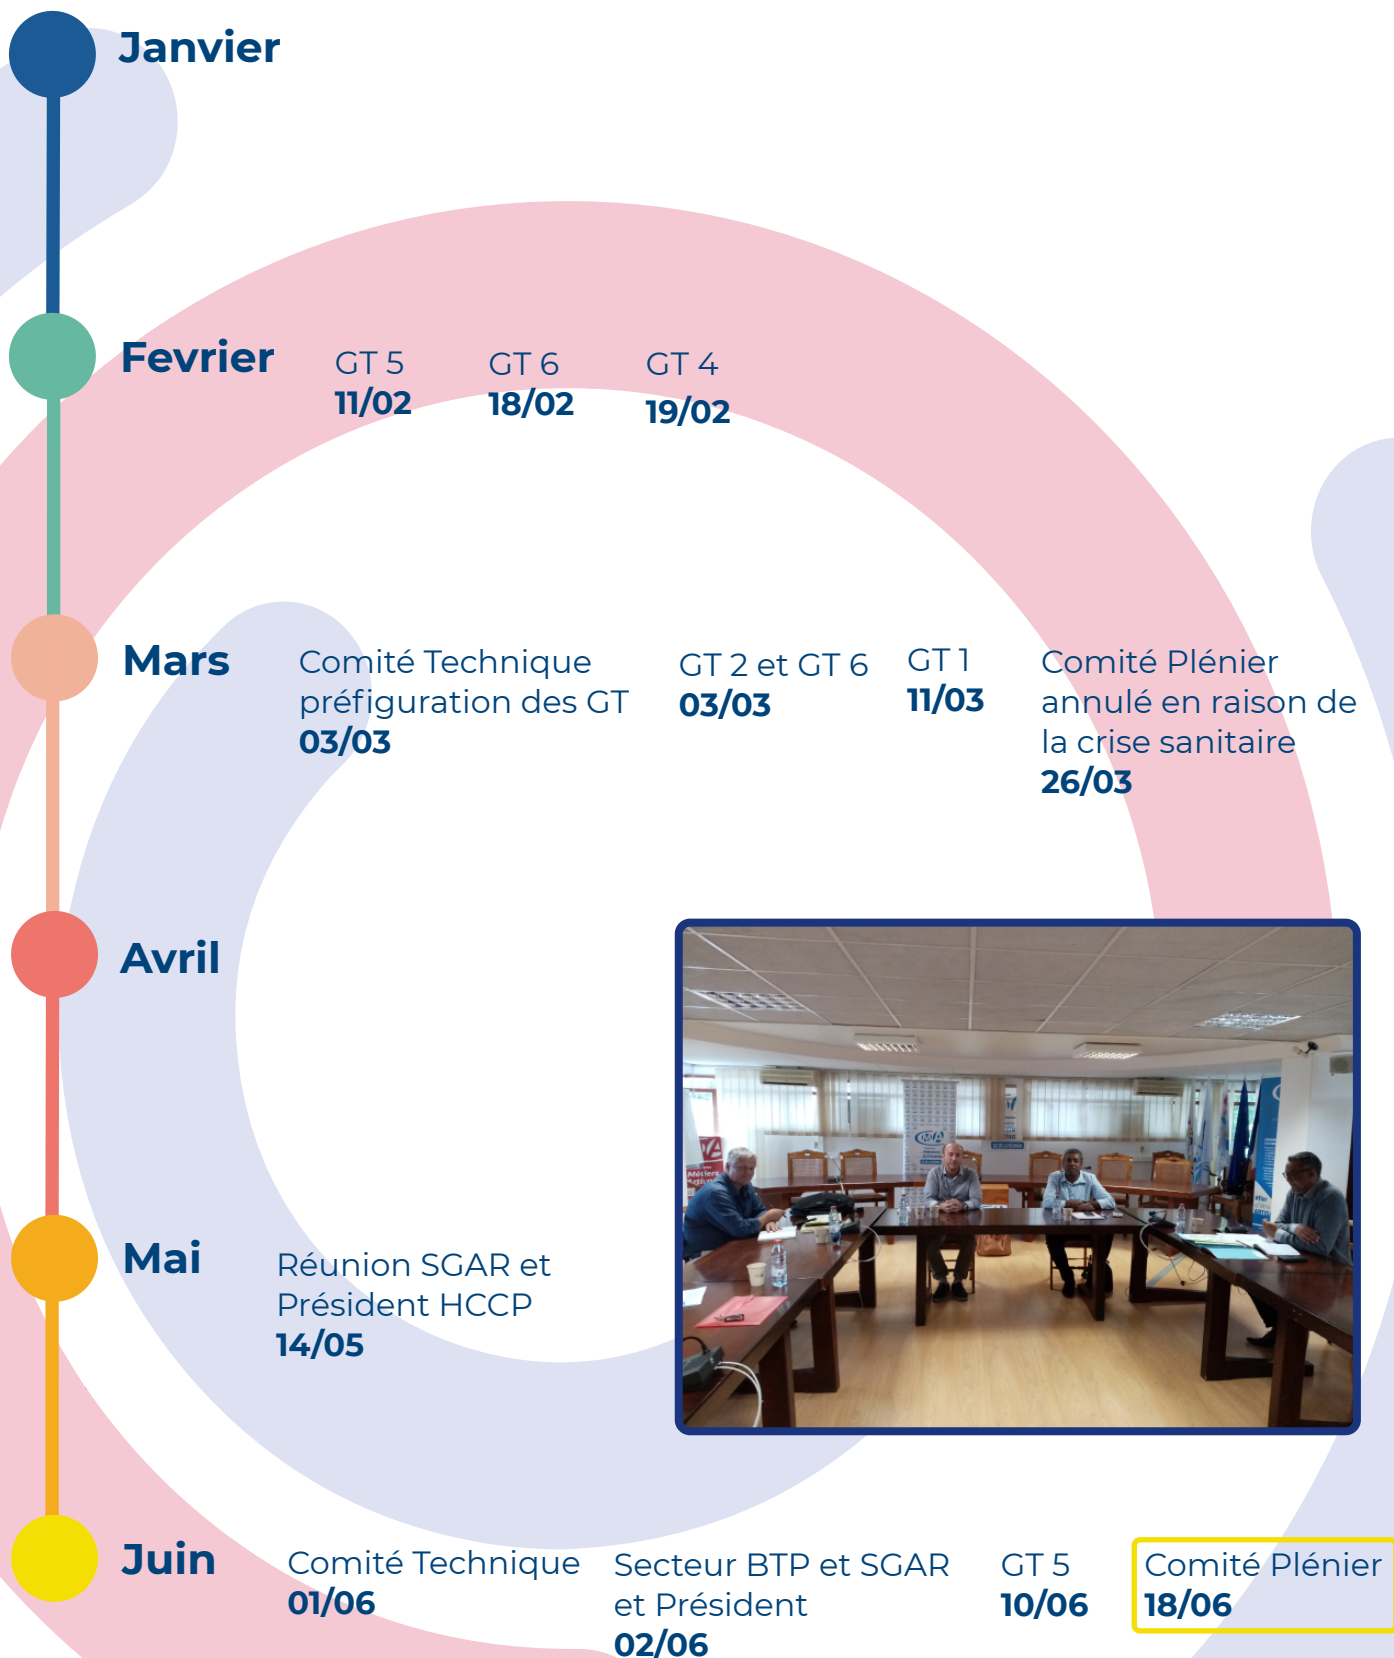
Janvier

Fevrier

GT 5
11/02

GT 6
18/02

GT 4
19/02

Mars

Comité Technique préfiguration des GT
03/03

GT 2 et GT 6
03/03

GT 1
11/03

Comité Plénier annulé en raison de la crise sanitaire
26/03

Avril

Mai

Réunion SGAR et Président HCCP
14/05

Juin

Comité Technique
01/06

Secteur BTP et SGAR et Président
02/06

GT 5
10/06

Comité Plénier
18/06